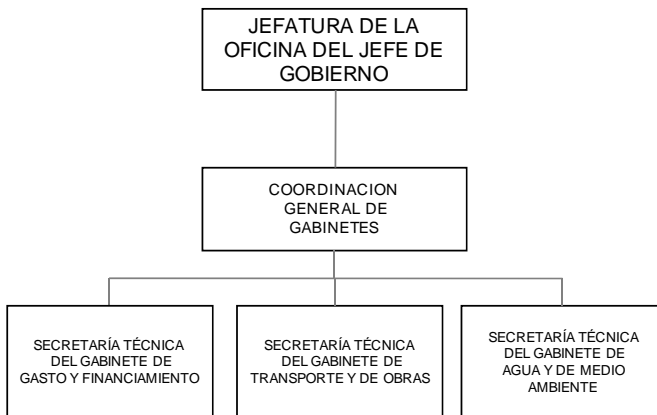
JEFATURA DE LA OFICINA DEL JEFE DE GOBIERNO

COORDINACION GENERAL DE GABINETES

SECRETARÍA TÉCNICA DEL GABINETE DE GASTO Y FINANCIAMIENTO

SECRETARÍA TÉCNICA DEL GABINETE DE TRANSPORTE Y DE OBRAS

SECRETARÍA TÉCNICA DEL GABINETE DE AGUA Y DE MEDIO AMBIENTE